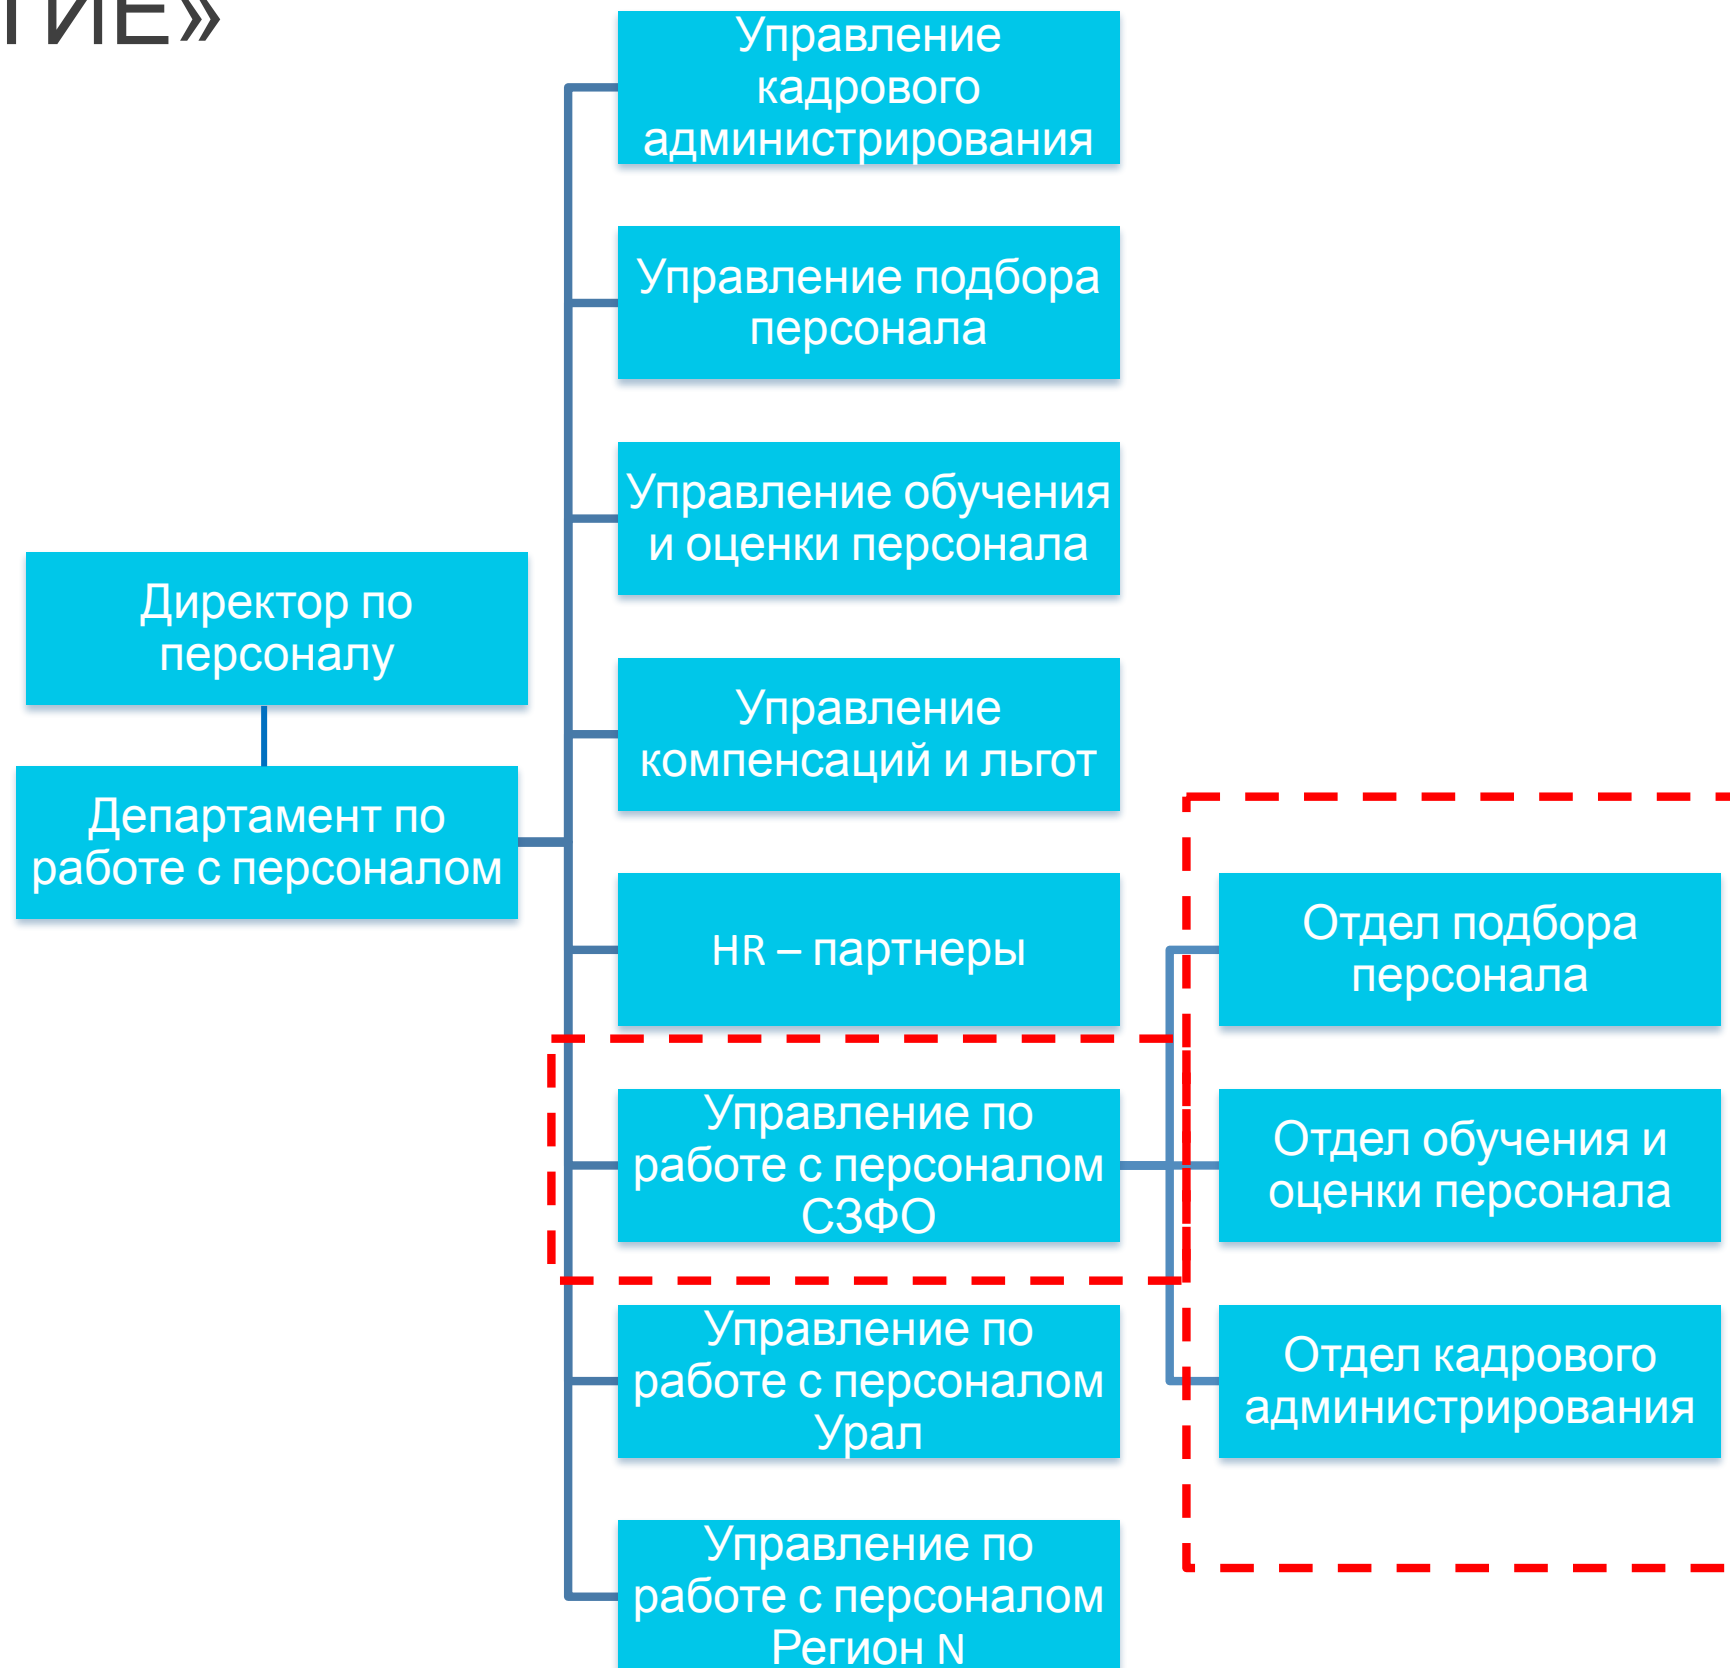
ТИЕ»

Директор по персоналу

Департамент по работе с персоналом

Управление кадрового администрирования

Управление подбора персонала

Управление обучения и оценки персонала

Управление компенсаций и льгот

HR – партнеры

Управление по работе с персоналом СЗФО

Управление по работе с персоналом Урал

Управление по работе с персоналом Регион N

Отдел подбора персонала

Отдел обучения и оценки персонала

Отдел кадрового администрирования